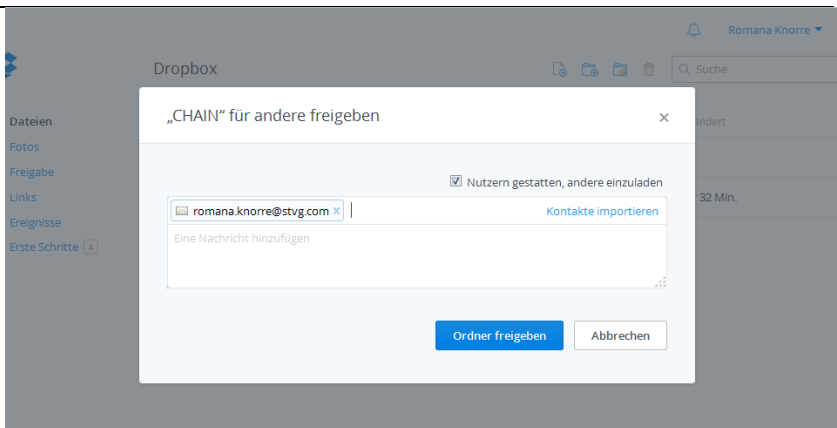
Romana Knorre

Dropbox

Suche

Dateien
Fotos
Freigabe
Links
Ereignisse
Erste Schritte 4

ändert

32 Min.

„CHAIN" für andere freigeben

×

Nutzern gestatten, andere einzuladen

romana.knorre@stvg.com ×

Kontakte importieren

Eine Nachricht hinzufügen

Ordner freigeben

Abbrechen